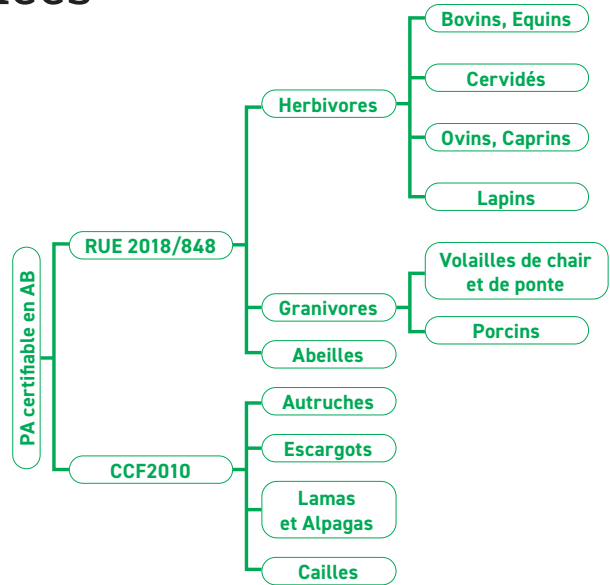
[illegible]

PA certifiable en AB

RUE 2018/848

Herbivores

Bovins, Equins

Cervidés

Ovins, Caprins

Lapins

Granivores

Volailles de chair et de ponte

Porcins

Abeilles

CCF2010

Autruches

Escargots

Lamas et Alpagas

Cailles